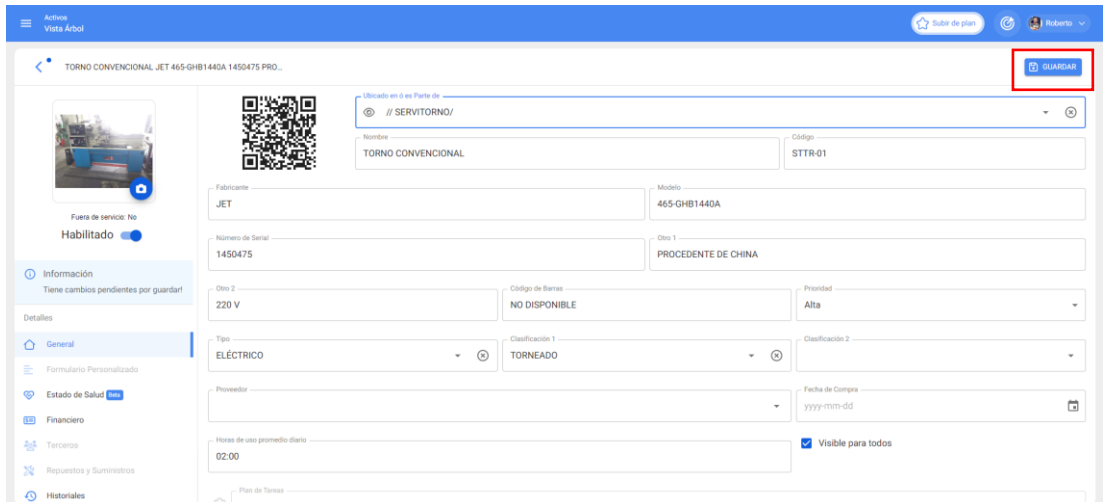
Activos
Vista Árbol

Subir de plan

Roberto

TORNO CONVENCIONAL JET 465-GHB1440A 1450475 PRO...

GUARDAR

Fuera de servicio: No

Habilitado

Información
Tiene cambios pendientes por guardar!

Detalles

General

Formulario Personalizado

Estado de Salud Beta

Financiero

Terceros

Repuestos y Suministros

Historiales

Ubicado en ó es Parte de
// SERVITORNO/

Nombre
TORNO CONVENCIONAL

Código
STTR-01

Fabricante
JET

Modelo
465-GHB1440A

Número de Serial
1450475

Otro 1
PROCEDENTE DE CHINA

Otro 2
220 V

Código de Barras
NO DISPONIBLE

Prioridad
Alta

Tipo
ELÉCTRICO

Clasificación 1
TORNEADO

Clasificación 2

Proveedor

Fecha de Compra
yyyy-mm-dd

Horas de uso promedio diario
02:00

Visible para todos

Plan de Tareas